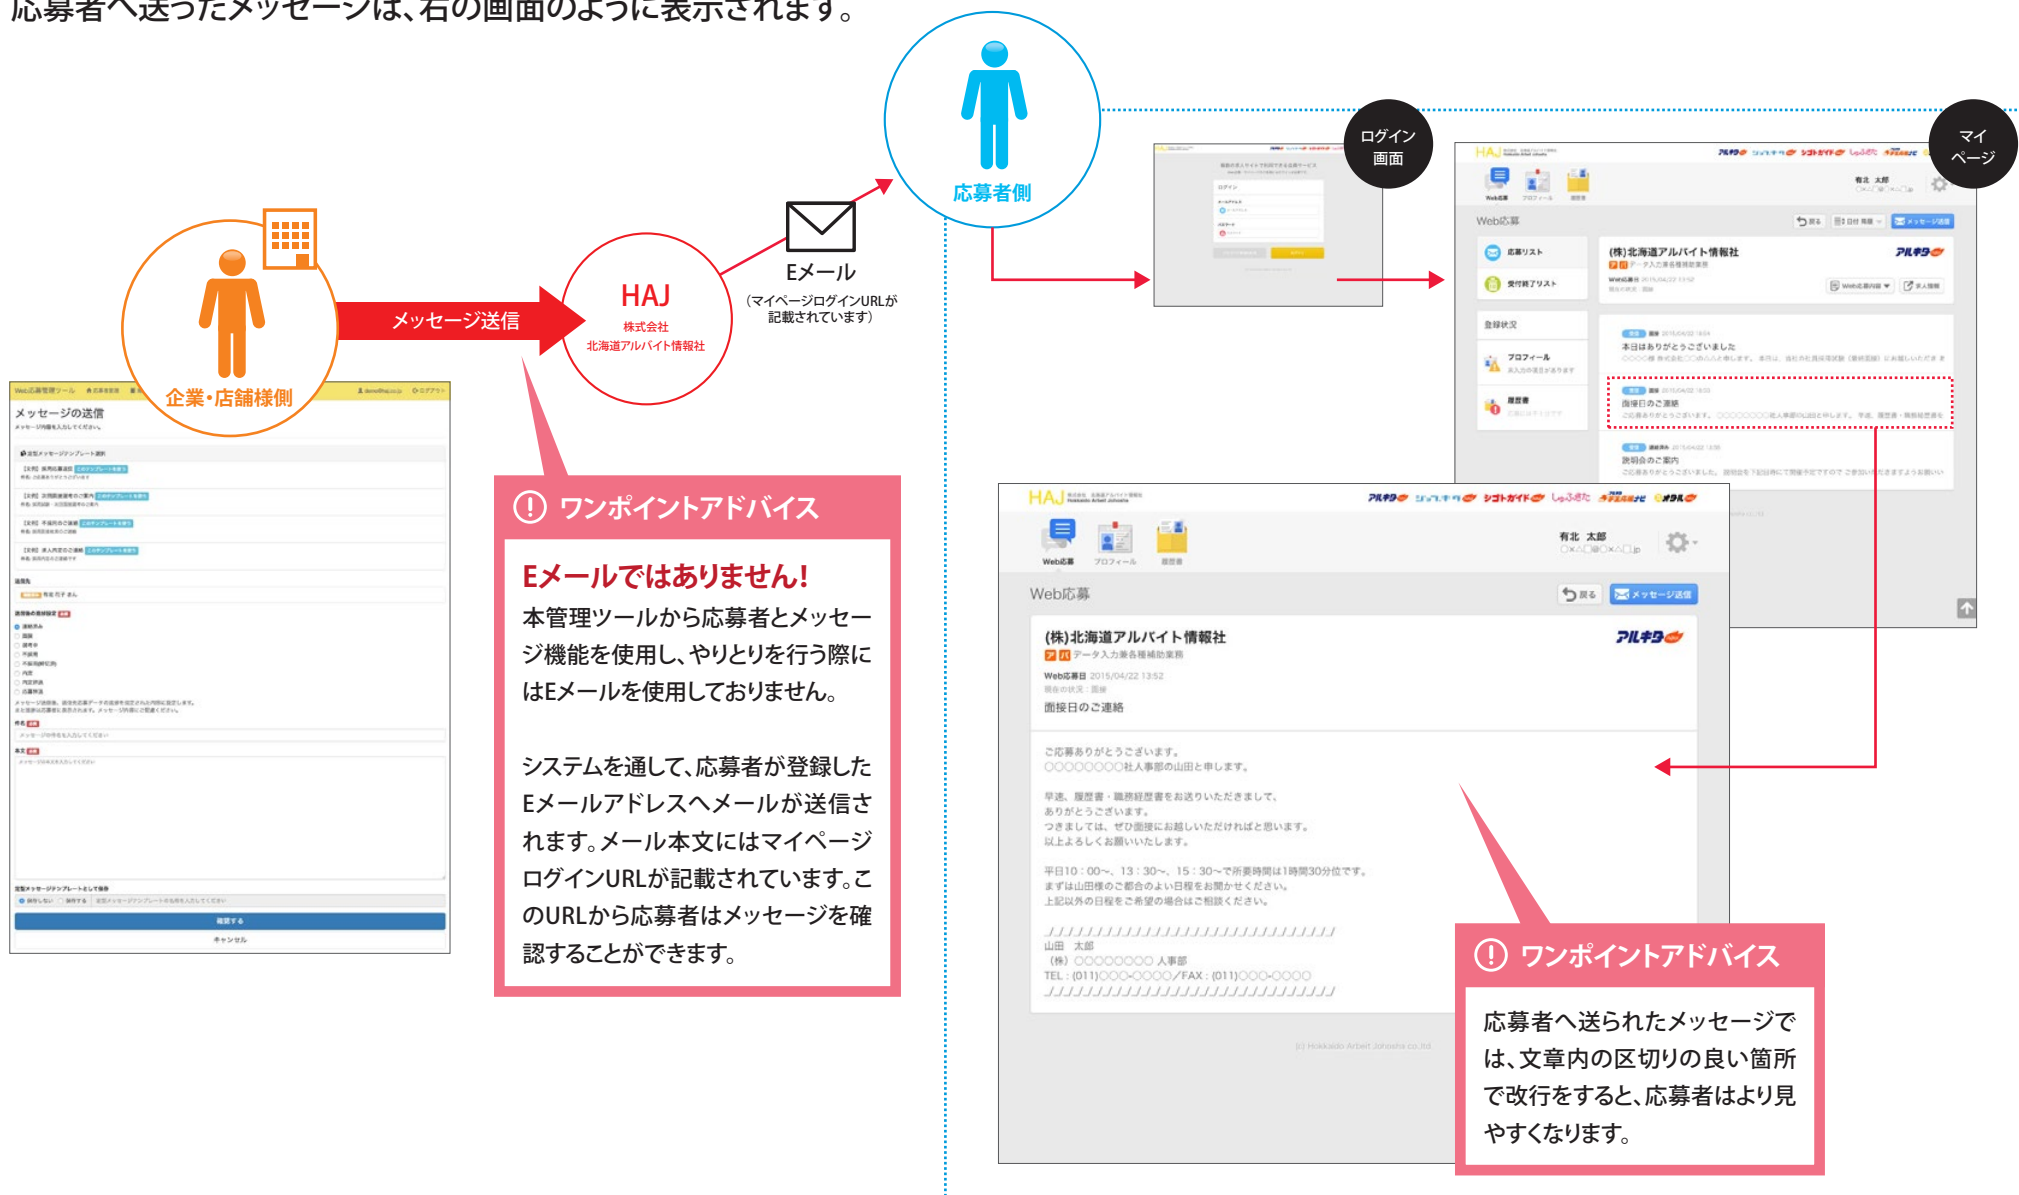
応募者へ送ったメッセージは、右の画面のように表示されます。

企業・店舗様側

メッセージ送信

HAJ
株式会社
北海道アルバイト情報社

Eメール
（マイページログインURLが記載されています）

応募者側

ログイン画面

マイページ

メッセージの送信

! ワンポイントアドバイス

Eメールではありません!
本管理ツールから応募者とメッセージ機能を使用し、やりとりを行う際にはEメールを使用しておりません。

システムを通して、応募者が登録したEメールアドレスへメールが送信されます。メール本文にはマイページログインURLが記載されています。このURLから応募者はメッセージを確認することができます。

Web応募

(株)北海道アルバイト情報社

本日はありがとうございました

面接日のご連絡

説明会のご案内

有北 太郎

Web応募 プロフィール 履歴書

戻る メッセージ送信

Web応募日 2015/04/22 13:52

ご応募ありがとうございます。
○○○○○○○○社人事部の山田と申します。

早速、履歴書・職務経歴書をお送りいただきまして、
ありがとうございます。
つきましては、ぜひ面接にお越しいただければと思います。
以上よろしくお願いいたします。

平日10：00～、13：30～、15：30～で所要時間は1時間30分位です。
まずは山田様のご都合のよい日程をお聞かせください。
上記以外の日程をご希望の場合はご相談ください。

山田 太郎
（株）○○○○○○○○ 人事部
TEL：(011)○○○-○○○○／FAX：(011)○○○-○○○○

(c) Hokkaido Arbeit Johosha co.,ltd

! ワンポイントアドバイス

応募者へ送られたメッセージでは、文章内の区切りの良い箇所で改行をすると、応募者はより見やすくなります。